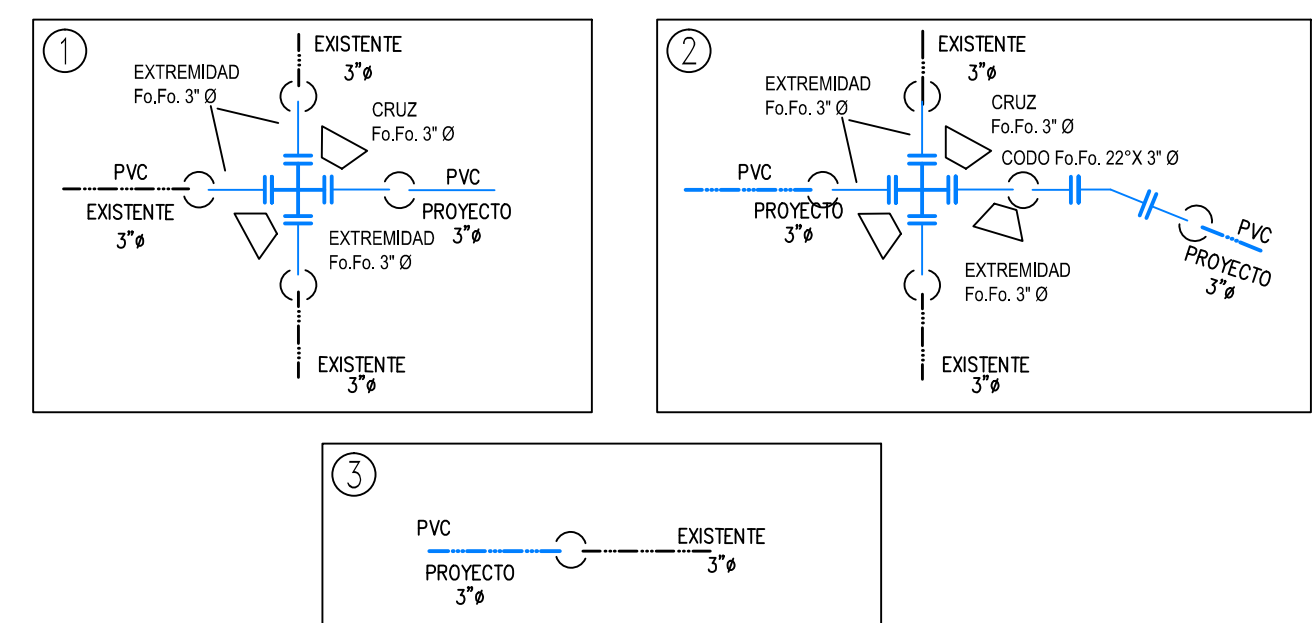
1

EXISTENTE
3"ø

EXTREMIDAD
Fo.Fo. 3" Ø

CRUZ
Fo.Fo. 3" Ø

PVC
EXISTENTE
3"ø

PVC
PROYECTO
3"ø

EXTREMIDAD
Fo.Fo. 3" Ø

EXISTENTE
3"ø

2

EXISTENTE
3"ø

EXTREMIDAD
Fo.Fo. 3" Ø

CRUZ
Fo.Fo. 3" Ø

CODO Fo.Fo. 22°X 3" Ø

PVC
PROYECTO
3"ø

PVC
PROYECTO
3"ø

EXTREMIDAD
Fo.Fo. 3" Ø

EXISTENTE
3"ø

3

PVC
PROYECTO
3"ø

EXISTENTE
3"ø